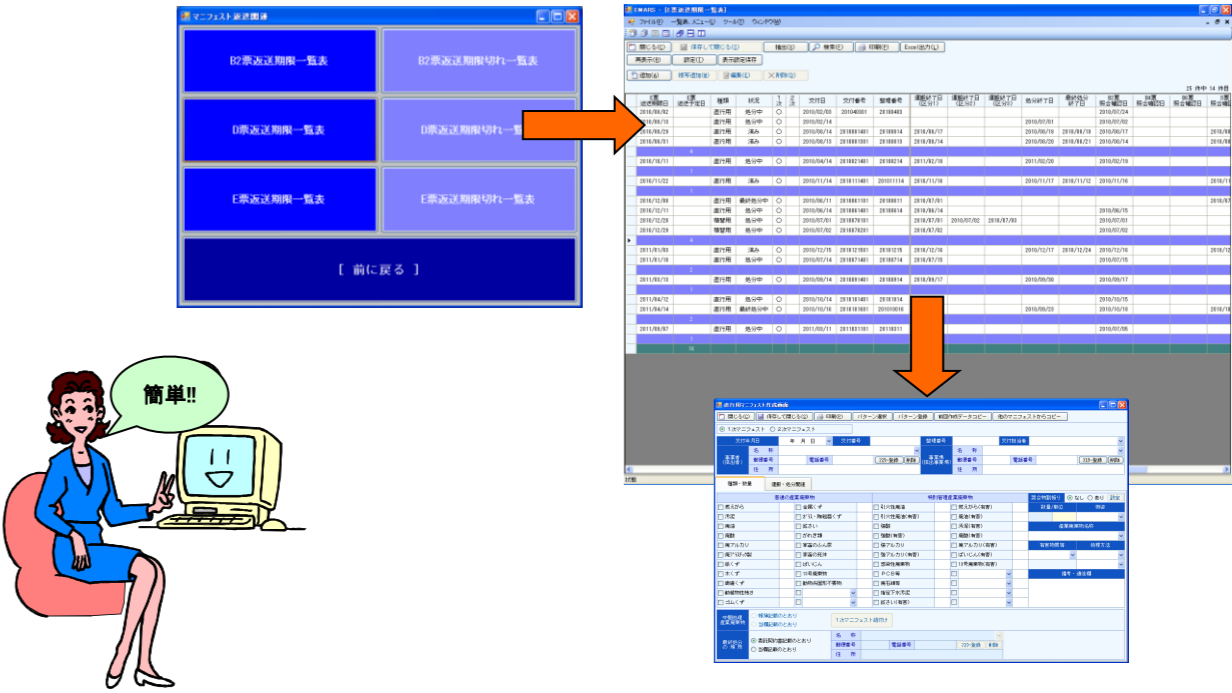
マニフェスト返送関連

B2票返送期限一覧表

B2票返送期限切れ一覧表

D票返送期限一覧表

D票返送期限切れ一覧表

E票返送期限一覧表

E票返送期限切れ一覧表

[ 前に戻る ]

簡単!!

EWARDS - [E票返送期限一覧表]

ファイル(F) 一覧表メニュー(M) ツール(T) ウィンドウ(W)

閉じる(C) 保存して閉じる(S) 抽出(E) 検索(F) 印刷(P) Excel出力(L)

再表示(R) 設定(I) 表示設定保存

追加(A) 複写追加(B) 編集(E) 削除(D)

| E票返送期限日 | E票返送予定日 | 種類 | 状況 | 1次 | 2次 | 交付日 | 交付番号 | 整理番号 | 運搬終了日 | 処分終了日 | 最終処分終了日 |
|---|---|---|---|---|---|---|---|---|---|---|---|
| 2010/09/02 | | 通行用 | 処分中 | ○ | | 2010/03/05 | 2010040001 | 20100403 | | | |
| 2010/09/14 | | 通行用 | 処分中 | ○ | | 2010/03/14 | | | | | |
| 2010/09/29 | | 通行用 | 済み | ○ | | 2010/06/14 | 2010081401 | 20100814 | 2010/06/17 | 2010/06/19 | 2010/06/19 |
| 2010/11/22 | | 通行用 | 済み | ○ | | 2010/11/14 | 2010111401 | 201011114 | 2010/11/16 | 2010/11/17 | 2010/11/12 |
| 2011/01/10 | | 通行用 | 処分中 | ○ | | 2010/09/14 | 2010091401 | 20100914 | 2010/09/17 | 2010/09/30 | |
| 2011/06/07 | | 通行用 | 処分中 | ○ | | 2011/03/11 | 2011031101 | 20110311 | | | |

積替用マニフェスト作成画面

閉じる(C) 保存して閉じる(S) 印刷(P) パターン選択 パターン登録 前回内容データコピー 他のマニフェストからコピー

1次マニフェスト 2次マニフェスト

交付年月日 年 月 日 交付番号 整理番号 交付担当者

排出事業者 名称 郵便番号 電話番号 住所

排出事業場 名称 郵便番号 電話番号 住所

種類・数量 運搬・処分関連

普通の産業廃棄物 特別管理産業廃棄物

燃え殻 汚泥 廃油 廃酸 廃アルカリ 廃プラスチック類 紙くず 木くず 繊維くず 動植物性残さ ゴムくず 金属くず ガラス・陶磁器くず 鉱さい がれき類 家畜のふん尿 家畜の死体 ばいじん 引火性廃油 腐食性廃酸 腐食性廃アルカリ 感染性廃棄物 PCB等 廃石綿等 指定下水汚泥

中間処理産業廃棄物 帳簿記載のとおり 当欄記載のとおり 1次マニフェスト紐付け

最終処分の場所 委託契約書記載のとおり 当欄記載のとおり

名称 郵便番号 電話番号 住所